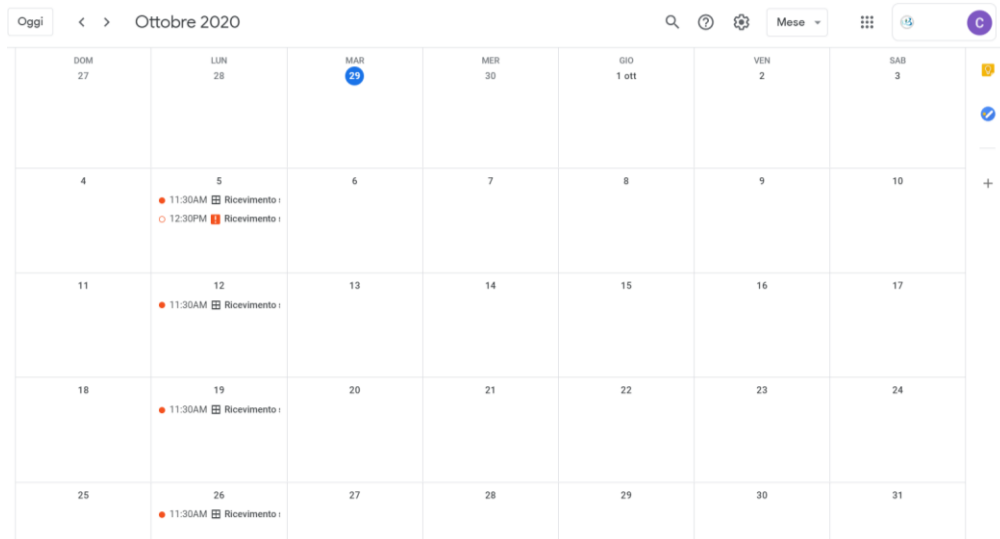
Oggi < > Ottobre 2020 Mese C

| DOM | LUN | MAR | MER | GIO | VEN | SAB |
|---|---|---|---|---|---|---|
| 27 | 28 | 29 | 30 | 1 ott | 2 | 3 |
| 4 | 5 11:30AM Ricevimento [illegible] 12:30PM Ricevimento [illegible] | 6 | 7 | 8 | 9 | 10 |
| 11 | 12 11:30AM Ricevimento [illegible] | 13 | 14 | 15 | 16 | 17 |
| 18 | 19 11:30AM Ricevimento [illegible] | 20 | 21 | 22 | 23 | 24 |
| 25 | 26 11:30AM Ricevimento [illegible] | 27 | 28 | 29 | 30 | 31 |

+